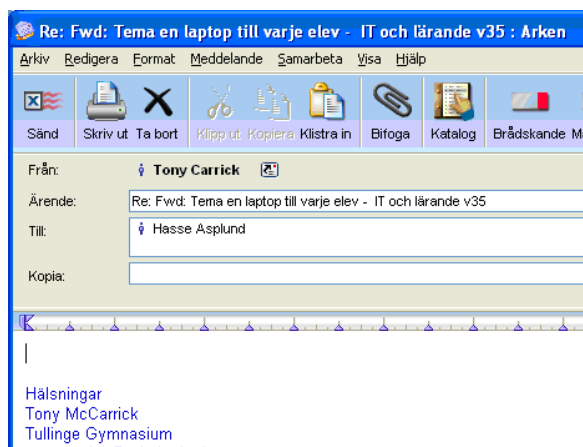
Re: Fwd: Tema en laptop till varje elev - IT och lärande v35 : Arken

Arkiv Redigera Format Meddelande Samarbeta Visa Hjälp

Sänd Skriv ut Ta bort Klipp ut Kopiera Klistra in Bifoga Katalog Brådskande M

Från: Tony Carrick

Ärende: Re: Fwd: Tema en laptop till varje elev - IT och lärande v35

Till: Hasse Asplund

Kopia:

Hälsningar
Tony McCarrick
Tullinge Gymnasium